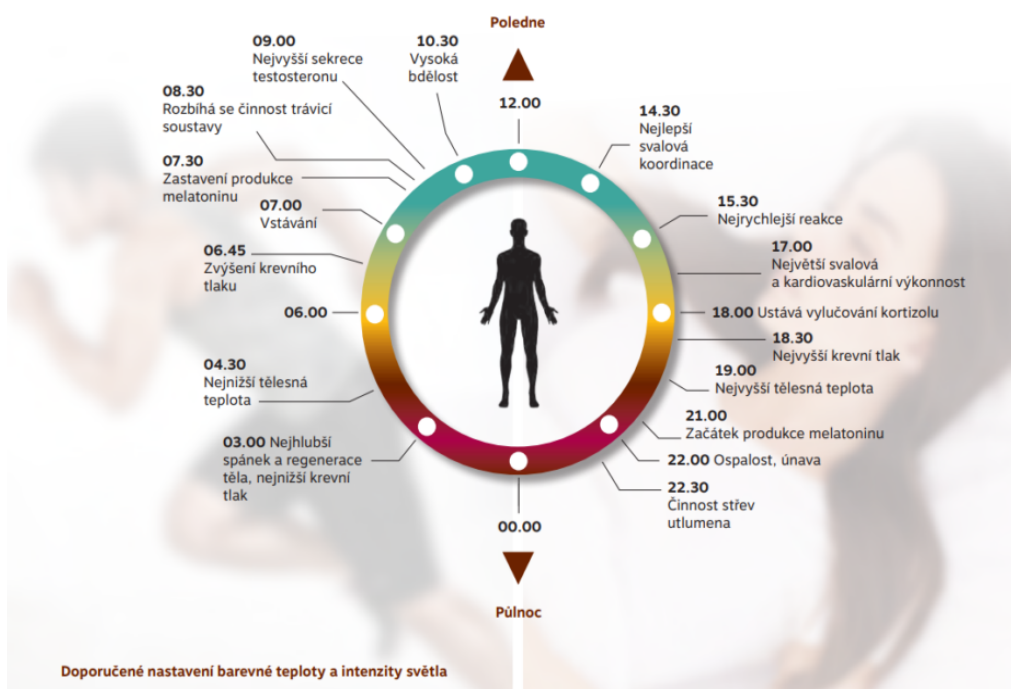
Poledne

09.00
Nejvyšší sekrece testosteronu

10.30
Vysoká bdělost

12.00

08.30
Rozbíhá se činnost trávicí soustavy

14.30
Nejlepší svalová koordinace

07.30
Zastavení produkce melatoninu

07.00
Vstávání

15.30
Nejrychlejší reakce

06.45
Zvýšení krevního tlaku

17.00
Největší svalová a kardiovaskulární výkonnost

06.00

18.00 Ustává vylučování kortizolu

18.30
Nejvyšší krevní tlak

04.30
Nejnižší tělesná teplota

19.00
Nejvyšší tělesná teplota

21.00
Začátek produkce melatoninu

03.00 Nejhlubší spánek a regenerace těla, nejnižší krevní tlak

22.00 Ospalost, únava

22.30
Činnost střev utlumena

00.00

Půlnoc

Doporučené nastavení barevné teploty a intenzity světla